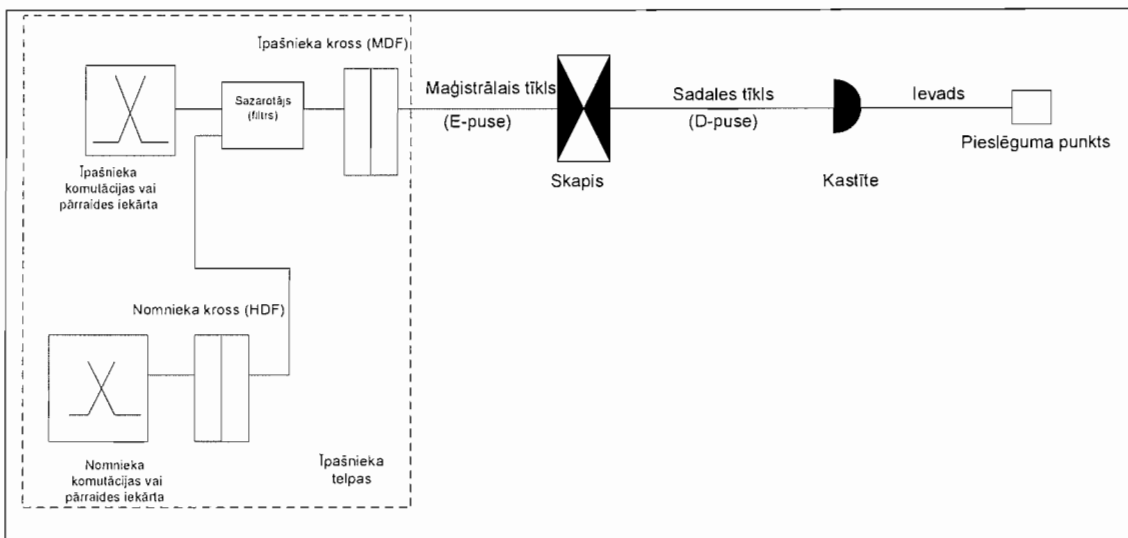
Īpašnieka kross (MDF)

Sazarotājs (filtrs)

Īpašnieka komutācijas vai pārraides iekārta

Maģistrālais tīkls (E-puse)

Skapis

Sadales tīkls (D-puse)

Kastīte

Ievads

Pieslēguma punkts

Nomnieka kross (HDF)

Nomnieka komutācijas vai pārraides iekārta

Īpašnieka telpas